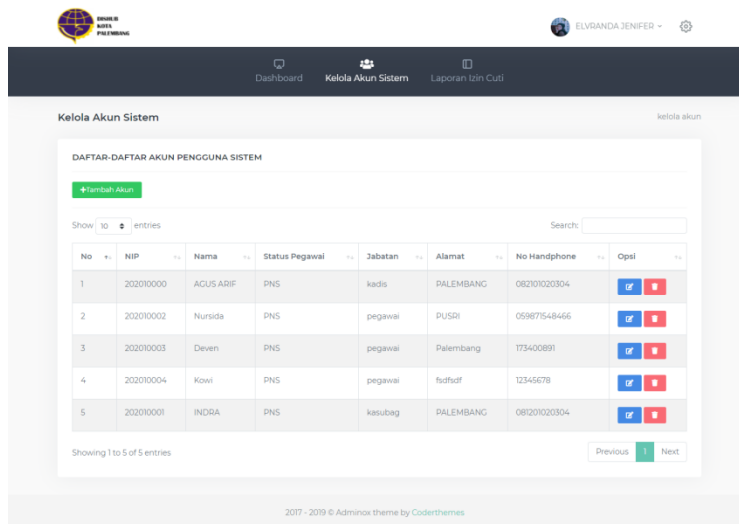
DISHUB KOTA PALEMBANG

ELVRANDA JENIFER

Dashboard Kelola Akun Sistem Laporan Izin Cuti

Kelola Akun Sistem

kelola akun

DAFTAR-DAFTAR AKUN PENGGUNA SISTEM

+Tambah Akun

Show 10 entries

Search:

| No | NIP | Nama | Status Pegawai | Jabatan | Alamat | No Handphone | Opsi |
|---|---|---|---|---|---|---|---|
| 1 | 202010000 | AGUS ARIF | PNS | kadis | PALEMBANG | 082101020304 | |
| 2 | 202010002 | Nursida | PNS | pegawai | PUSRI | 059871548466 | |
| 3 | 202010003 | Deven | PNS | pegawai | Palembang | 173400891 | |
| 4 | 202010004 | Kowi | PNS | pegawai | fsdfsdf | 12345678 | |
| 5 | 202010001 | INDRA | PNS | kasubag | PALEMBANG | 081201020304 | |

Showing 1 to 5 of 5 entries

Previous 1 Next

2017 - 2019 © Adminox theme by Coderthemes